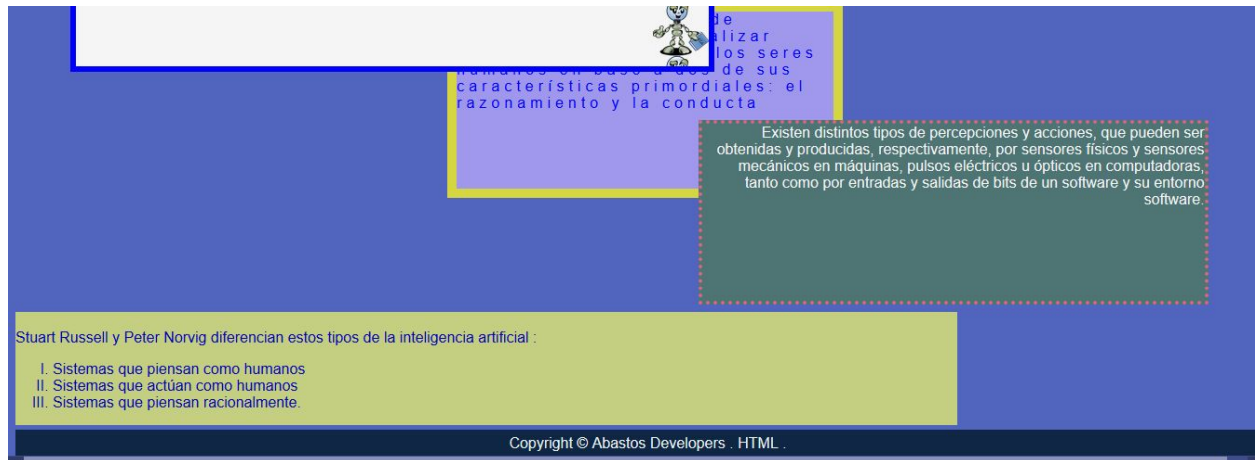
de
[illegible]alizar
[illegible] los seres
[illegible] de sus
características primordiales: el razonamiento y la conducta

Existen distintos tipos de percepciones y acciones, que pueden ser obtenidas y producidas, respectivamente, por sensores físicos y sensores mecánicos en máquinas, pulsos eléctricos u ópticos en computadoras, tanto como por entradas y salidas de bits de un software y su entorno software.

Stuart Russell y Peter Norvig diferencian estos tipos de la inteligencia artificial :

I. Sistemas que piensan como humanos
II. Sistemas que actúan como humanos
III. Sistemas que piensan racionalmente.

Copyright © Abastos Developers . HTML .